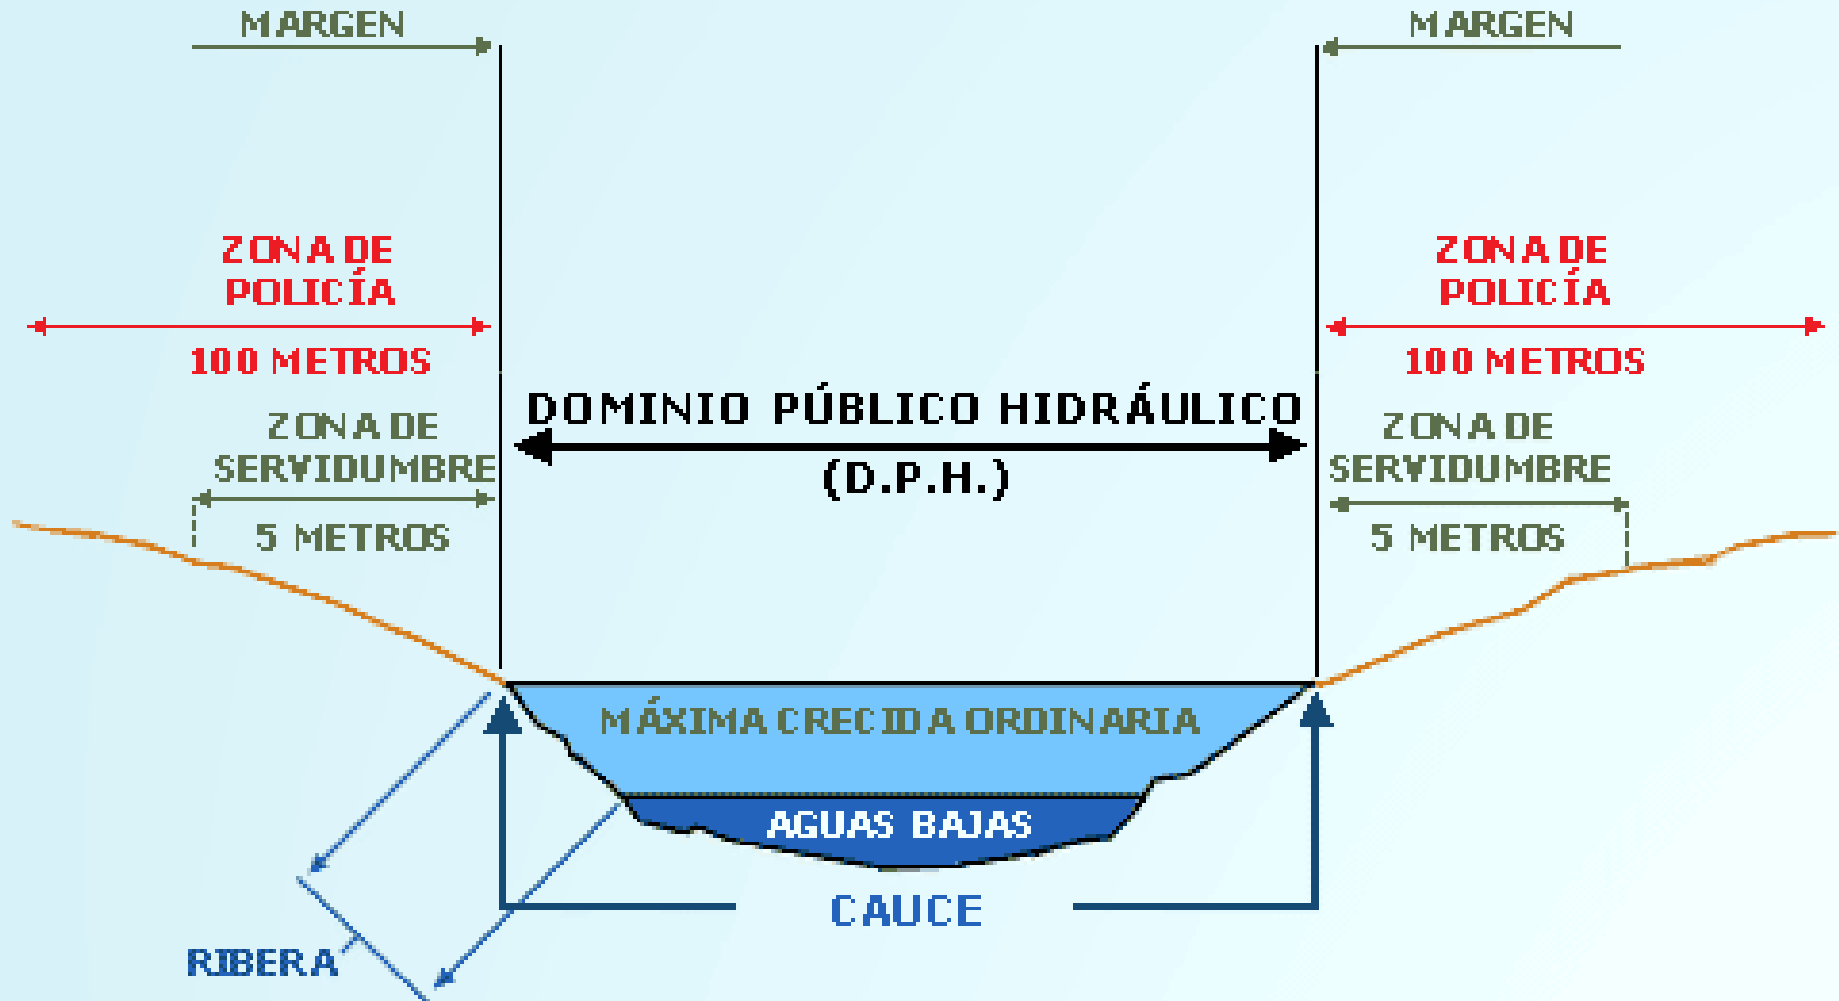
MARGEN

MARGEN

ZONA DE POLICÍA

100 METROS

ZONA DE POLICÍA

100 METROS

DOMINIO PÚBLICO HIDRÁULICO

(D.P.H.)

ZONA DE SERVIDUMBRE

5 METROS

ZONA DE SERVIDUMBRE

5 METROS

MÁXIMA CRECIDA ORDINARIA

AGUAS BAJAS

CAUCE

RIBERA